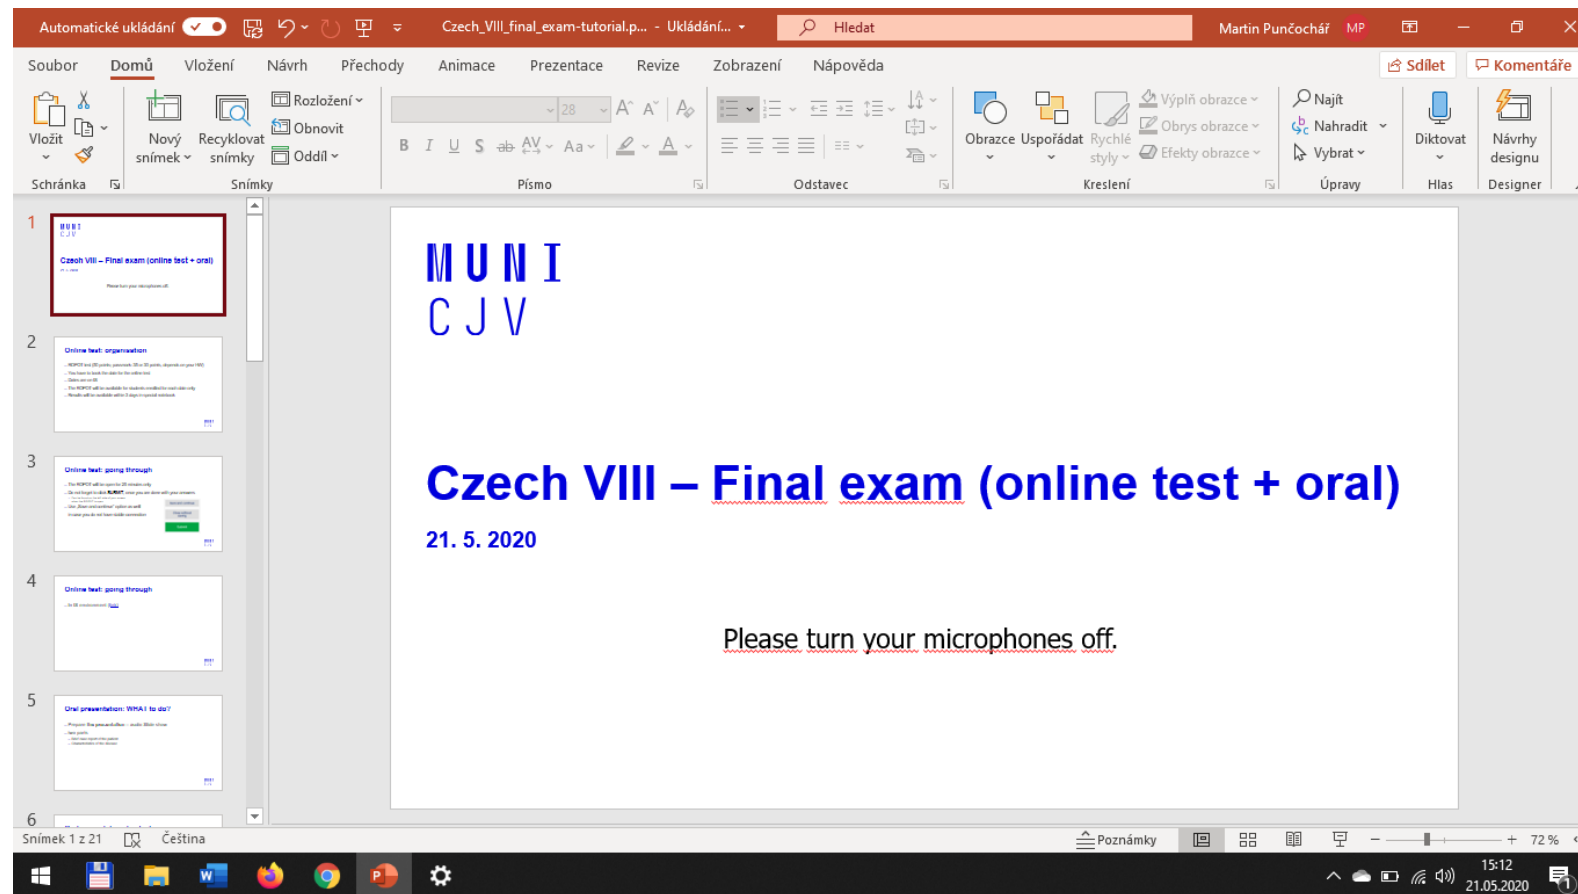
Automatické ukládání Czech_VIII_final_exam-tutorial.p... - Ukládání... Hledat Martin Punčochář MP

Soubor Domů Vložení Návrh Přechody Animace Prezentace Revize Zobrazení Nápověda Sdílet Komentáře

Vložit Nový snímek Recyklovat snímky Rozložení Obnovit Oddíl 28 Obrazce Uspořádat Rychlé styly Výplň obrazce Obrys obrazce Efekty obrazce Najít Nahradit Vybrat Diktovat Návrhy designu

Schránka Snímky Písmo Odstavec Kreslení Úpravy Hlas Designer

1 MUNI CJV Czech VIII – Final exam (online test + oral) Please turn your microphones off.

2 Online test: organisation

3 Online test: going through

4 Online test: going through

5 Oral presentation: WHAT to do?

6

MUNI
CJV

Czech VIII – Final exam (online test + oral)

21. 5. 2020

Please turn your microphones off.

Snímek 1 z 21 Čeština Poznámky 72 %

15:12 21.05.2020